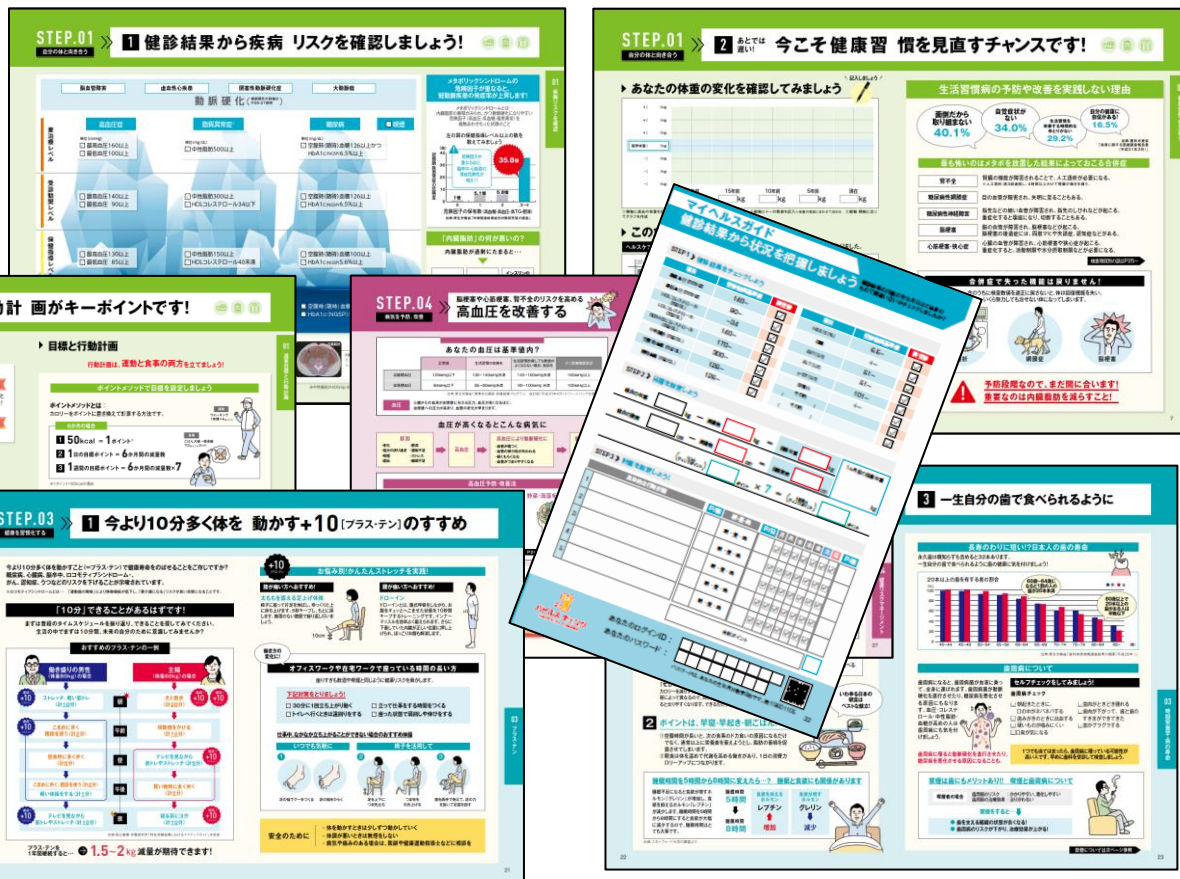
STEP.01 自分の体と向き合う
1 健診結果から疾病リスクを確認しましょう!

脳血管障害
虚血性心疾患
閉塞性動脈硬化症
大動脈瘤

動脈硬化

血圧
脂質異常
血糖
腹囲

□ 最高血圧 160以上
□ 最低血圧 100以上
□ 中性脂肪500以上
□ 空腹時(随時)血糖126以上
□ HbA1c 6.5%以上

□ 最高血圧 140以上
□ 最低血圧 90以上
□ 中性脂肪300以上
□ HDLコレステロール34以下
□ 空腹時(随時)血糖126以上
□ HbA1c 6.5%以上

□ 最高血圧 130以上
□ 最低血圧 85以上
□ 中性脂肪150以上
□ HDLコレステロール40未満
□ 空腹時(随時)血糖100以上
□ HbA1c 5.6%以上

メタボリックシンドロームの危険因子が重なると、狭心症・心筋梗塞の発症率が上昇します!

35.8倍

「内臓脂肪」の何が悪いの?

01

STEP.01 自分の体と向き合う
2 あとでは遅い! 今こそ健康習慣を見直すチャンスです!

あなたの体重の変化を確認してみましょう

生活習慣病の予防や改善を実践しない理由
面倒だから 40.1%
自覚症状がない 34.0%
29.2%
16.5%

最も怖いのはメタボを放置した結果におこる合併症
腎不全
糖尿病性網膜症
糖尿病性神経障害
脳梗塞
心筋梗塞・狭心症

合併症で失った健康は戻りません!

予防段階なので、まだ間に合います!
重要なのは内臓脂肪を減らすこと!

計画がキーポイントです!
目標と行動計画
行動計画は、運動と食事の両方を立てましょう!
ポイントメソッドで目標を設定しましょう
1 50kcal = 1ポイント
2 1日の目標ポイント = 6か月間の減量数
3 1週間の目標ポイント = 6か月間の減量数 × 7

STEP.04 病気を予防・改善
脳梗塞や心筋梗塞、腎不全などのリスクを高める
高血圧を改善する
あなたの血圧は基準値内?
血圧が高くなるとどんな病気に

マイヘルスガイド
健診結果から状況を把握しましょう
STEP1
STEP2
STEP3
あなたのログインID
あなたのパスワード

STEP.03 健康を習慣化する
1 今より10分多く体を動かす+10[プラス・テン]のすすめ
「10分」できることがあるはずです!
おすすめのプラス・テンの一例
働き盛りの男性
主婦
お悩み別!かんたんストレッチを実践!
オフィスワークや在宅ワークで座っている時間の長い方
安全のために
プラス・テンを1年間継続すると… 1.5〜2kg 減量が期待できます!
03

3 一生自分の歯で食べられるように
歯の寿命は意外にも短い!? 日本人の歯の寿命
歯周病について
セルフチェックをしてみましょう!

2 ポイントは、早寝・早起き・朝ごはん
睡眠時間を5時間から8時間に変えたら…?
レプチン
グレリン
増加
減少

22
23
21